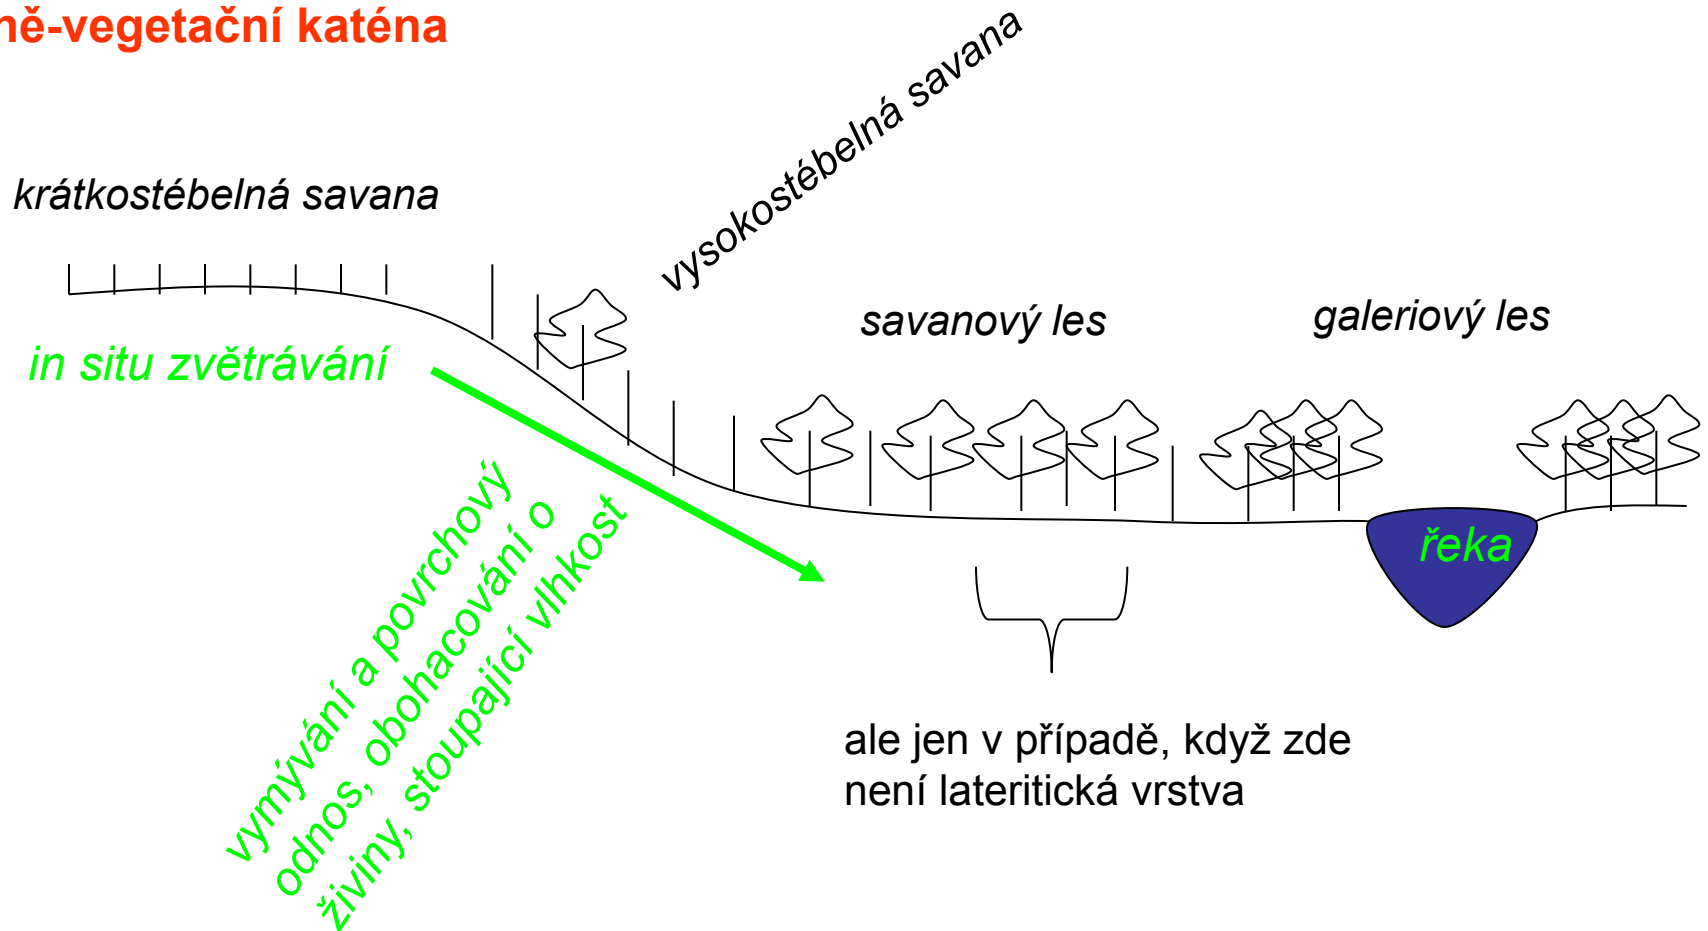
ně-vegetační katéna

krátkostébelná savana

vysokostébelná savana

savanový les

galeriový les

in situ zvětrávání

vymývání a povrchový odnos, obohacování o živiny, stoupající vlhkost

řeka

ale jen v případě, když zde není lateritická vrstva